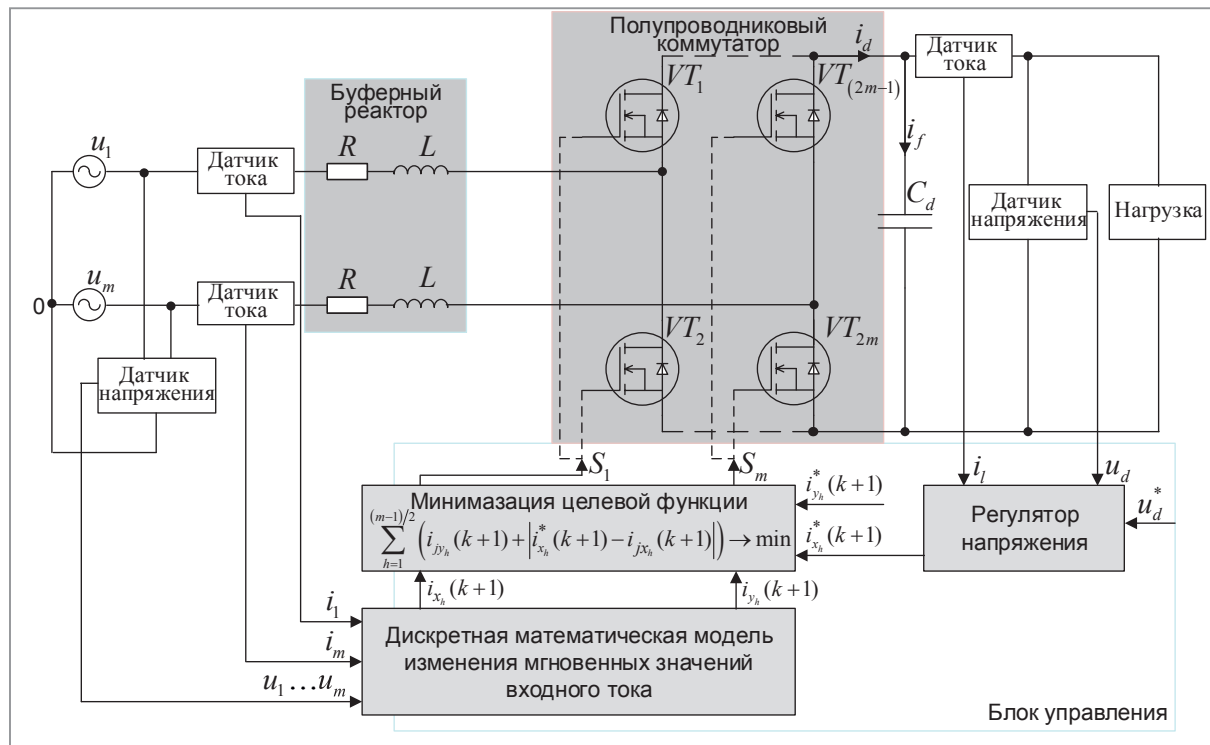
Полупроводниковый коммутатор

$i_d$

Датчик тока

Буферный реактор

$VT_1$

$VT_{(2m-1)}$

$u_1$

Датчик тока

$R$

$L$

$i_f$

$C_d$

Датчик напряжения

Нагрузка

$u_m$

0

Датчик тока

$R$

$L$

$VT_2$

$VT_{2m}$

Датчик напряжения

$S_1$

$S_m$

$i^*_{y_h}(k+1)$

$i_l$

$u_d$

Минимизация целевой функции

$\sum_{h=1}^{(m-1)/2}\left(i_{jy_h}(k+1)+\left|i^*_{x_h}(k+1)-i_{jx_h}(k+1)\right|\right)\rightarrow\min$

$i^*_{x_h}(k+1)$

Регулятор напряжения

$u^*_d$

$i_{x_h}(k+1)$

$i_{y_h}(k+1)$

$i_1$

$i_m$

$u_1\ldots u_m$

Дискретная математическая модель изменения мгновенных значений входного тока

Блок управления